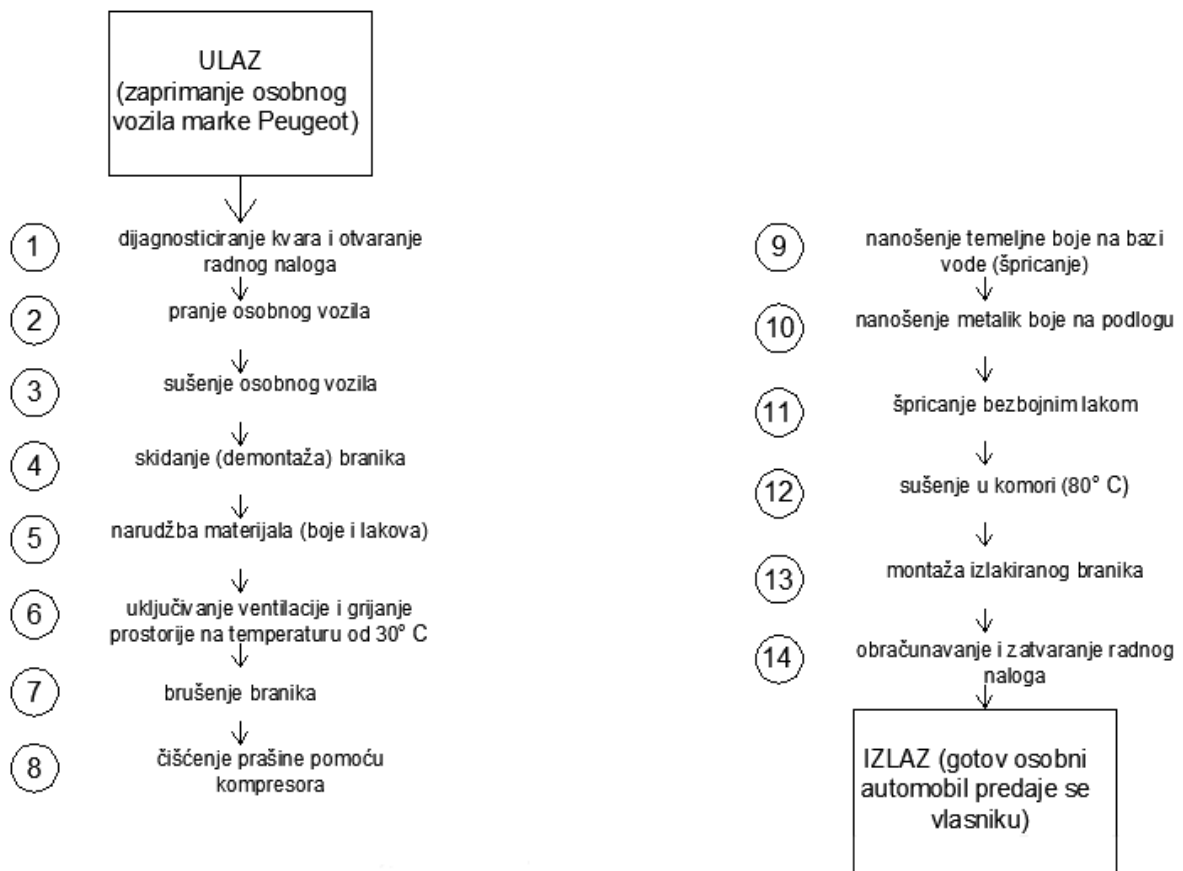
ULAZ
(zaprimanje osobnog vozila marke Peugeot)

1 dijagnosticiranje kvara i otvaranje radnog naloga

2 pranje osobnog vozila

3 sušenje osobnog vozila

4 skidanje (demontaža) branika

5 narudžba materijala (boje i lakova)

6 uključivanje ventilacije i grijanje prostorije na temperaturu od 30° C

7 brušenje branika

8 čišćenje prašine pomoću kompresora

9 nanošenje temeljne boje na bazi vode (špricanje)

10 nanošenje metalik boje na podlogu

11 špricanje bezbojnim lakom

12 sušenje u komori (80° C)

13 montaža izlakiranog branika

14 obračunavanje i zatvaranje radnog naloga

IZLAZ (gotov osobni automobil predaje se vlasniku)